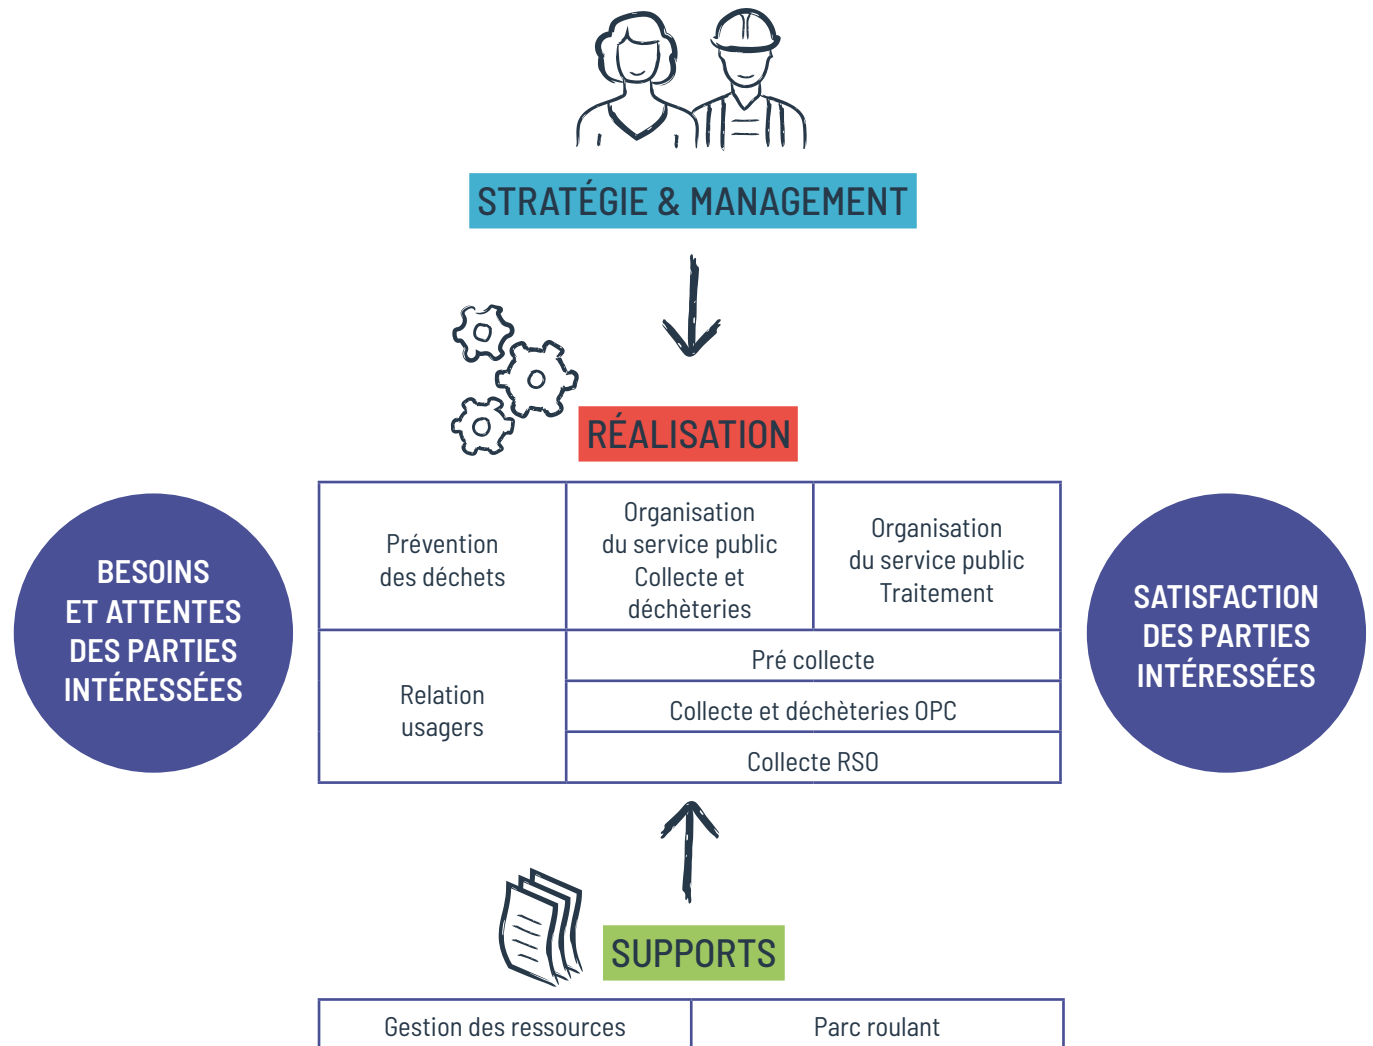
STRATÉGIE & MANAGEMENT

RÉALISATION

BESOINS ET ATTENTES DES PARTIES INTÉRESSÉES

| Prévention des déchets | Organisation du service public Collecte et déchèteries | Organisation du service public Traitement |
|---|---|---|
| Relation usagers | Pré collecte | |
| | Collecte et déchèteries OPC | |
| | Collecte RSO | |

SATISFACTION DES PARTIES INTÉRESSÉES

SUPPORTS

| Gestion des ressources | Parc roulant |
|---|---|